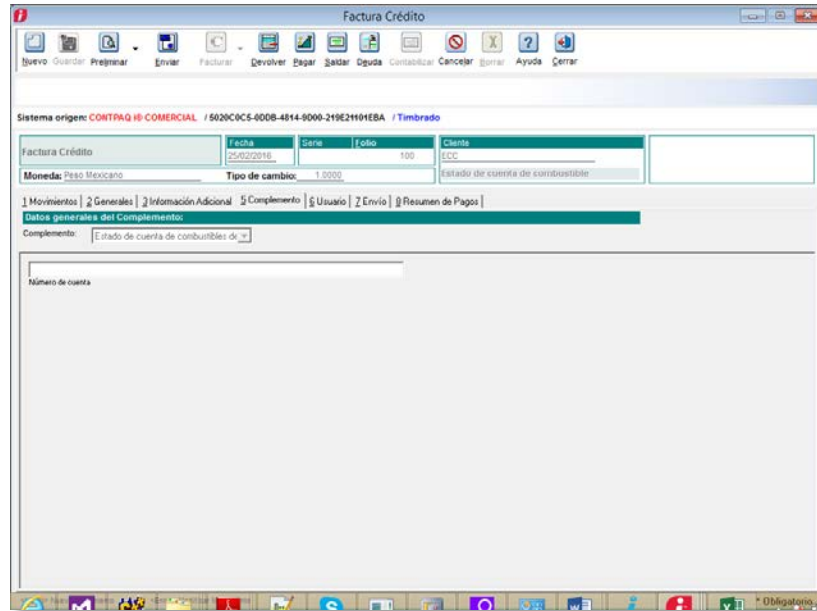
Factura Crédito

Nuevo Guardar Preliminar Enviar Facturar Devolver Pagar Saldar Deuda Contabilizar Cancelar Borrar Ayuda Cerrar

Sistema origen: CONTPAQ i® COMERCIAL / 5020C0C5-0DDB-4814-9D00-219E21101EBA / Timbrado

Factura Crédito

| Fecha | Serie | Folio |
|---|---|---|
| 25/02/2016 | | 100 |

Cliente
ECC
Estado de cuenta de combustible

Moneda: Peso Mexicano
Tipo de cambio: 1.0000

1 Movimientos | 2 Generales | 3 Información Adicional | 5 Complemento | 6 Usuario | 7 Envío | 9 Resumen de Pagos |

Datos generales del Complemento:

Complemento: Estado de cuenta de combustibles de

Número de cuenta

* Obligatorio